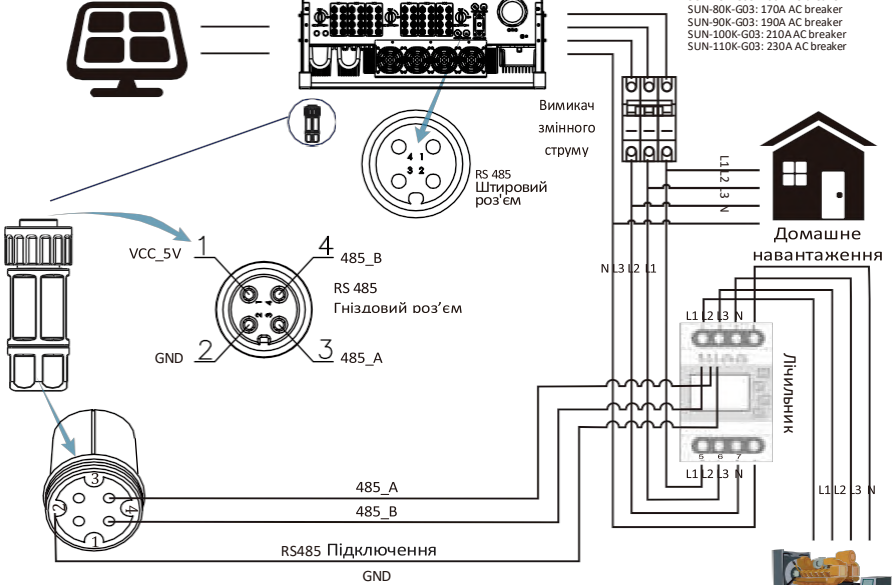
SUN-80K-G03: 170A AC breaker
SUN-90K-G03: 190A AC breaker
SUN-100K-G03: 210A AC breaker
SUN-110K-G03: 230A AC breaker

Вимикач змінного струму

4 1
3 2

RS 485
Штировий роз'єм

L1 L2 L3 N

Домашне навантаження

VCC_5V 1
4 485_B
RS 485
Гніздовий роз'єм
GND 2
3 485_A

N L3 L2 L1

L1 L2 L3 N

Лічильник

5 6 7
L1 L2 L3 N

L1 L2 L3 N

3
2
4
1

485_A
485_B
RS485 Підключення
GND